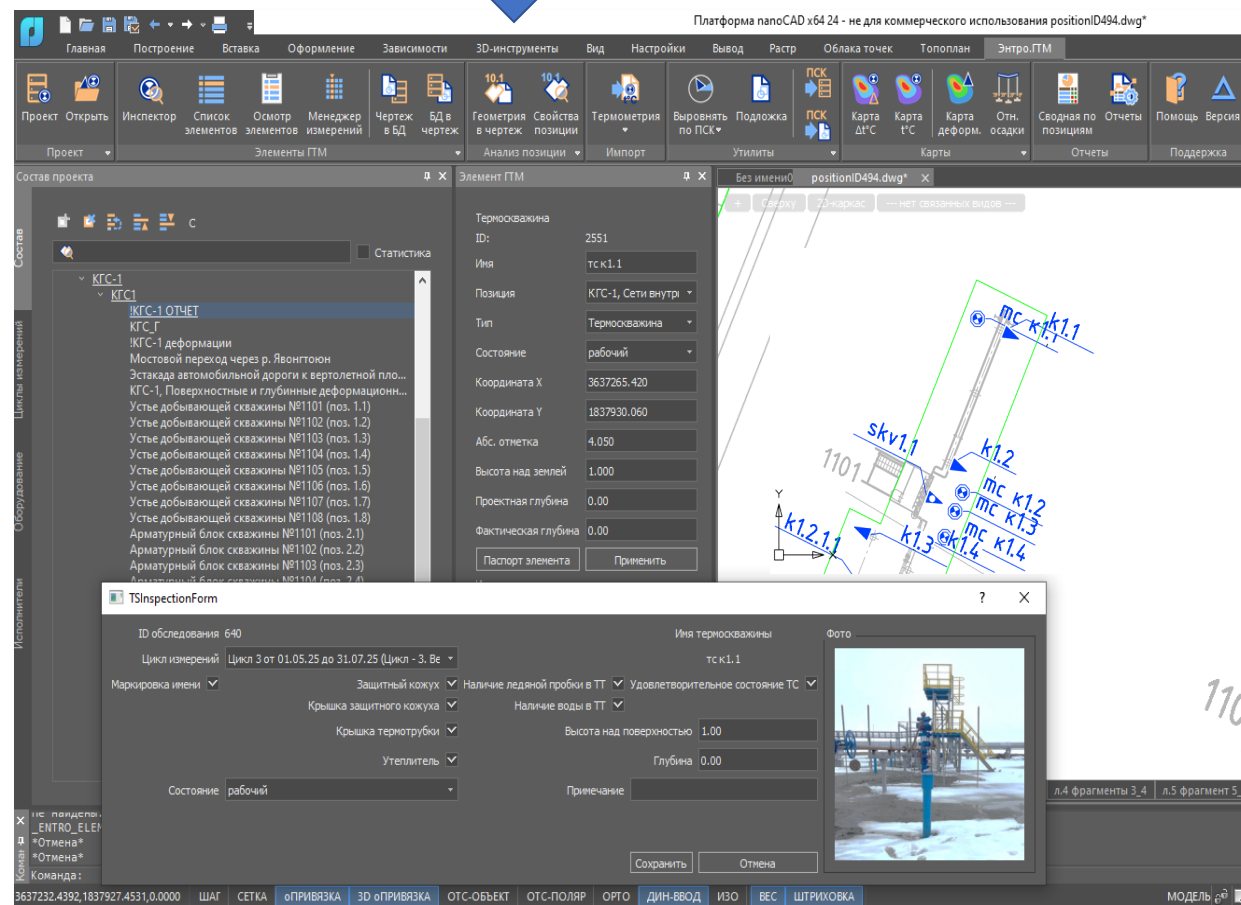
Платформа nanoCAD x64 24 - не для коммерческого использования positionID494.dwg*

Главная Построение Вставка Оформление Зависимости 3D-инструменты Вид Настройки Вывод Растр Облака точек Топоплан Энтро.ПТМ

Проект Открыть Инспектор Список элементов Осмотр элементов Менеджер измерений Чертеж в БД БД в чертеж Геометрия в чертеж Свойства позиции Термометрия Выровнять по ПСК Подложка ПСК ПСК Карта Δt°C Карта t°C Карта деформ. Отн. осадки Сводная по позициям Отчеты Помощь Версия

Проект Элементы ПТМ Анализ позиции Импорт Утилиты Карты Отчеты Поддержка

Состав проекта

Статистика

КГС-1
КГС1
!КГС-1 ОТЧЕТ
КГС_Г
!КГС-1 деформации
Мостовой переход через р. Явонгтоюн
Эстакада автомобильной дороги к вертолетной пло...
КГС-1, Поверхностные и глубинные деформационн...
Устье добывающей скважины №1101 (поз. 1.1)
Устье добывающей скважины №1102 (поз. 1.2)
Устье добывающей скважины №1103 (поз. 1.3)
Устье добывающей скважины №1104 (поз. 1.4)
Устье добывающей скважины №1105 (поз. 1.5)
Устье добывающей скважины №1106 (поз. 1.6)
Устье добывающей скважины №1107 (поз. 1.7)
Устье добывающей скважины №1108 (поз. 1.8)
Арматурный блок скважины №1101 (поз. 2.1)
Арматурный блок скважины №1102 (поз. 2.2)
Арматурный блок скважины №1103 (поз. 2.3)

Состав Циклы измерений Оборудование Исполнители

Элемент ПТМ

Термоскважина
ID: 2551
Имя тс к1.1
Позиция КГС-1, Сети внутри
Тип Термоскважина
Состояние рабочий
Координата X 3637265.420
Координата Y 1837930.060
Абс. отметка 4.050
Высота над землей 1.000
Проектная глубина 0.00
Фактическая глубина 0.00
Паспорт элемента Применить

Без имени0 positionID494.dwg*

Сверху 2D-каркас --- нет связанных видов ---

тс к1.1 skv1.1 1101 к1.2 тс к1.2 тс к1.3 к1.2.1.1 к1.3 тс к1.4 к1.4 Y 110

TSInspectionForm

ID обследования 640
Цикл измерений Цикл 3 от 01.05.25 до 31.07.25 (Цикл - 3. Ве
Маркировка имени
Защитный кожух
Крышка защитного кожуха
Крышка термотрубки
Утеплитель
Состояние рабочий
Наличие ледяной пробки в ТТ
Наличие воды в ТТ
Удовлетворительное состояние ТС
Имя термоскважины
тс к1.1
Высота над поверхностью 1.00
Глубина 0.00
Примечание
Фото
Сохранить Отмена

л.4 фрагменты 3_4 л.5 фрагмент 5_

_ENTRO_ELE
*Отмена*
*Отмена*
Команда:

3637232.4392,1837927.4531,0.0000 ШАГ СЕТКА оПРИВЯЗКА 3D оПРИВЯЗКА ОТС-ОБЪЕКТ ОТС-ПОЛЯР ОРТО ДИН-ВВОД ИЗО ВЕС ШТРИХОВКА МОДЕЛЬ